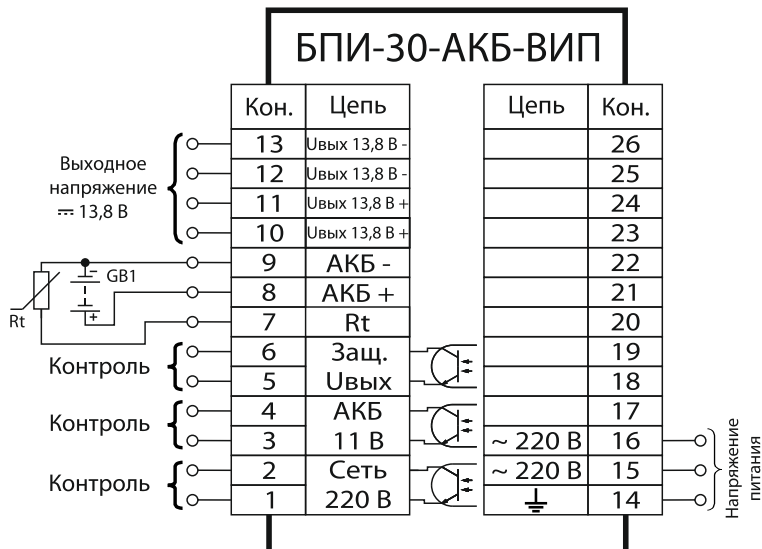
БПИ-30-АКБ-ВИП

| Кон. | Цепь |
|---|---|
| 13 | Uвых 13,8 В - |
| 12 | Uвых 13,8 В - |
| 11 | Uвых 13,8 В + |
| 10 | Uвых 13,8 В + |
| 9 | АКБ - |
| 8 | АКБ + |
| 7 | Rt |
| 6 | Защ. |
| 5 | Uвых |
| 4 | АКБ |
| 3 | 11 В |
| 2 | Сеть |
| 1 | 220 В |

| Цепь | Кон. |
|---|---|
| | 26 |
| | 25 |
| | 24 |
| | 23 |
| | 22 |
| | 21 |
| | 20 |
| | 19 |
| | 18 |
| | 17 |
| ~ 220 В | 16 |
| ~ 220 В | 15 |
| ⏚ | 14 |

Выходное напряжение ⎓ 13,8 В

GB1

+

Rt

Контроль

Контроль

Контроль

Напряжение питания